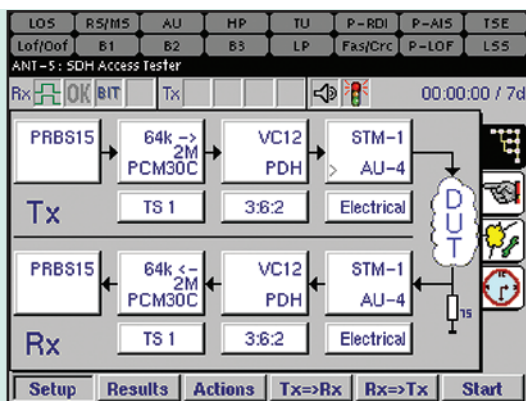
LOS | RS/MS | AU | HP | TU | P-RDI | P-AIS | TSE
Lof/Oof | B1 | B2 | B3 | LP | Fas/Crc | P-LOF | LSS
ANT-5 : SDH Access Tester

Rx OK BIT Tx 00:00:00 / 7d

PRBS15
64k -> 2M PCM30C
VC12 PDH
STM-1 > AU-4
Tx
TS 1
3:6:2
Electrical
DUT

PRBS15
64k <- 2M PCM30C
VC12 PDH
STM-1 AU-4
Rx
TS 1
3:6:2
Electrical
75

Setup | Results | Actions | Tx=>Rx | Rx=>Tx | Start